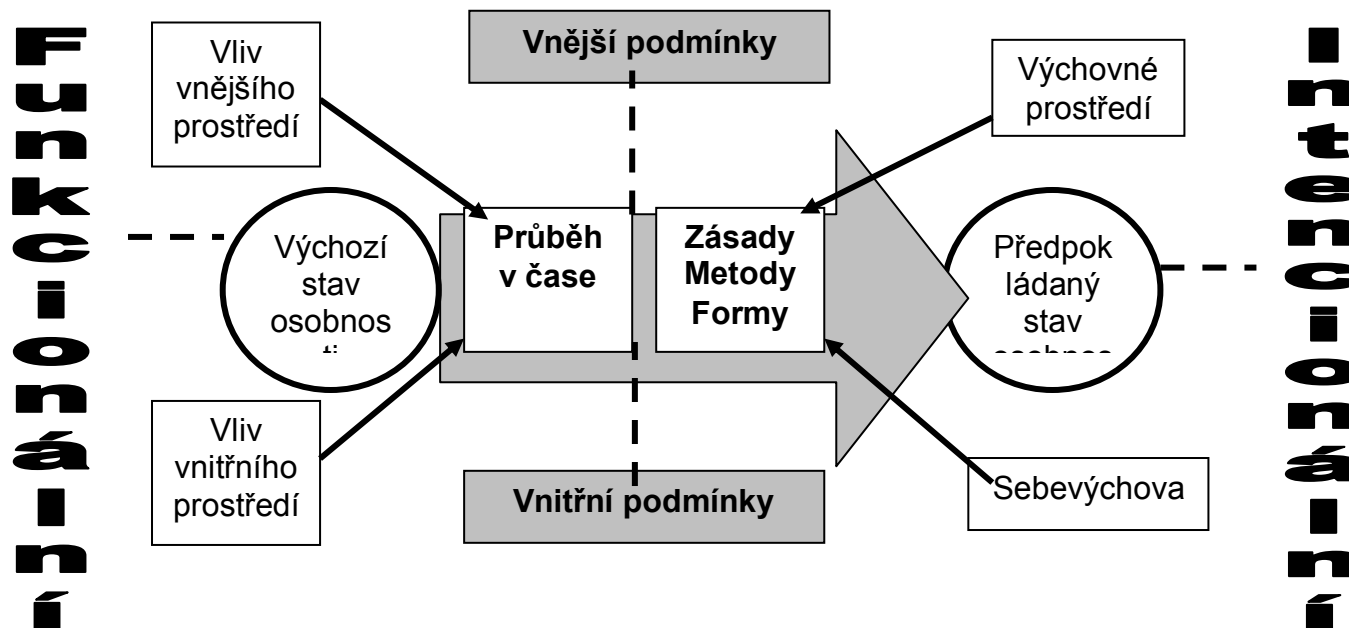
Funkcionální

Vliv vnějšího prostředí

Vnější podmínky

Výchovné prostředí

Intencionální

Výchozí stav osobnos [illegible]

Průběh v čase

Zásady Metody Formy

Předpok ládaný stav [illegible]

Vliv vnitřního prostředí

Vnitřní podmínky

Sebevýchova